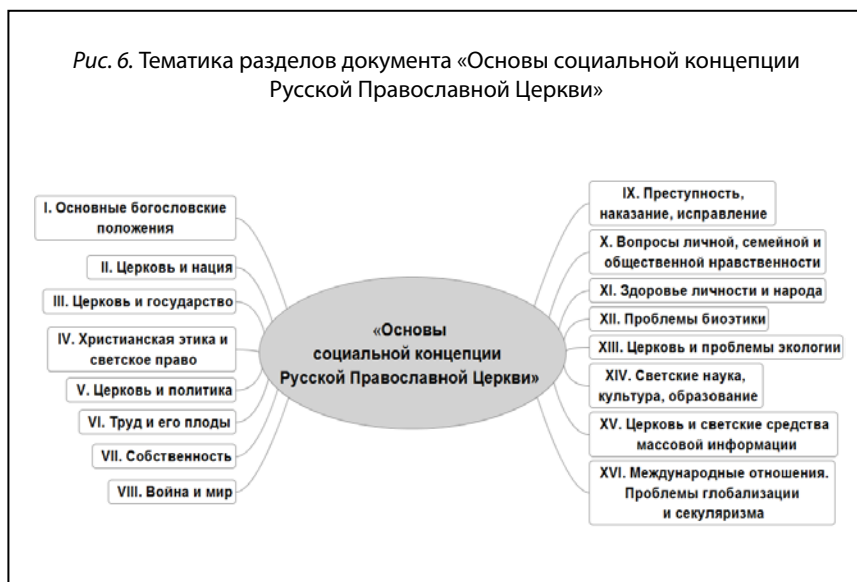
*Рис. 6.* Тематика разделов документа «Основы социальной концепции Русской Православной Церкви»

I. Основные богословские положения

II. Церковь и нация

III. Церковь и государство

IV. Христианская этика и светское право

V. Церковь и политика

VI. Труд и его плоды

VII. Собственность

VIII. Война и мир

«Основы социальной концепции Русской Православной Церкви»

IX. Преступность, наказание, исправление

X. Вопросы личной, семейной и общественной нравственности

XI. Здоровье личности и народа

XII. Проблемы биоэтики

XIII. Церковь и проблемы экологии

XIV. Светские наука, культура, образование

XV. Церковь и светские средства массовой информации

XVI. Международные отношения. Проблемы глобализации и секуляризма